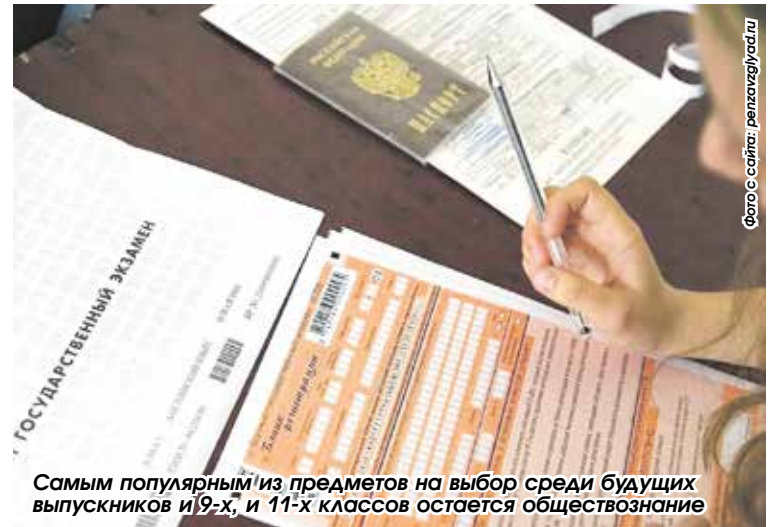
РОССИЙСКАЯ ФЕДЕРАЦИЯ

ПАСПОРТ

ГОСУДАРСТВЕННЫЙ ЭКЗАМЕН

Бланк регистрации

Фото с сайта: penzavzglyad.ru

Самым популярным из предметов на выбор среди будущих выпускников и 9-х, и 11-х классов остается обществознание